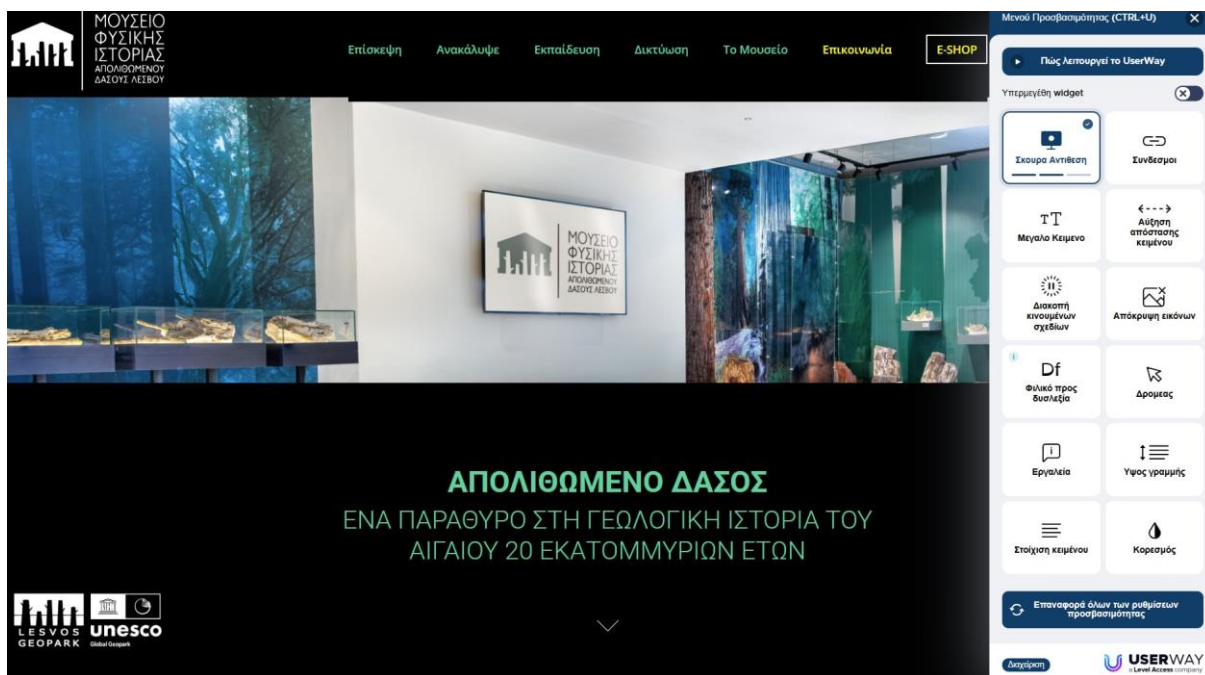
ΜΟΥΣΕΙΟ ΦΥΣΙΚΗΣ ΙΣΤΟΡΙΑΣ ΑΠΟΛΙΘΩΜΕΝΟΥ ΔΑΣΟΥΣ ΛΕΣΒΟΥ

Επίσκεψη Ανακάλυψε Εκπαίδευση Δικτύωση Το Μουσείο Επικοινωνία E-SHOP

ΜΟΥΣΕΙΟ ΦΥΣΙΚΗΣ ΙΣΤΟΡΙΑΣ ΑΠΟΛΙΘΩΜΕΝΟΥ ΔΑΣΟΥΣ ΛΕΣΒΟΥ

ΑΠΟΛΙΘΩΜΕΝΟ ΔΑΣΟΣ

ΕΝΑ ΠΑΡΑΘΥΡΟ ΣΤΗ ΓΕΩΛΟΓΙΚΗ ΙΣΤΟΡΙΑ ΤΟΥ ΑΙΓΑΙΟΥ 20 ΕΚΑΤΟΜΜΥΡΙΩΝ ΕΤΩΝ

LESVOS GEOPARK unesco Global Geopark

Μενού Προσβασιμότητας (CTRL+U)

Πώς λειτουργεί το UserWay

Υπερμεγέθη widget

Σκουρα Αντίθεση

Συνδεσμοι

Μεγαλο Κειμενο

Αύξηση απόστασης κειμένου

Διακοπή κινουμένων σχεδίων

Απόκρυψη εικόνων

Df
Φιλικό προς δυσλεξία

Δρομεας

Εργαλεία

Υψος γραμμής

Στοίχιση κειμένου

Κορεσμός

Επαναφορά όλων των ρυθμίσεων προσβασιμότητας

Διαχείριση

USERWAY a Level Access company